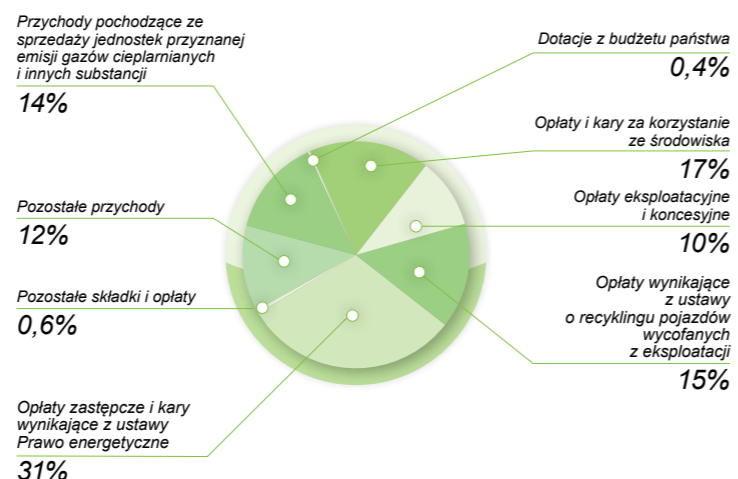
Przychody pochodzące ze sprzedaży jednostek przyznanej emisji gazów cieplarnianych i innych substancji
14%

Pozostałe przychody
12%

Pozostałe składki i opłaty
0,6%

Opłaty zastępcze i kary wynikające z ustawy Prawo energetyczne
31%

Dotacje z budżetu państwa
0,4%

Opłaty i kary za korzystanie ze środowiska
17%

Opłaty eksploatacyjne i koncesyjne
10%

Opłaty wynikające z ustawy o recyklingu pojazdów wycofanych z eksploatacji
15%